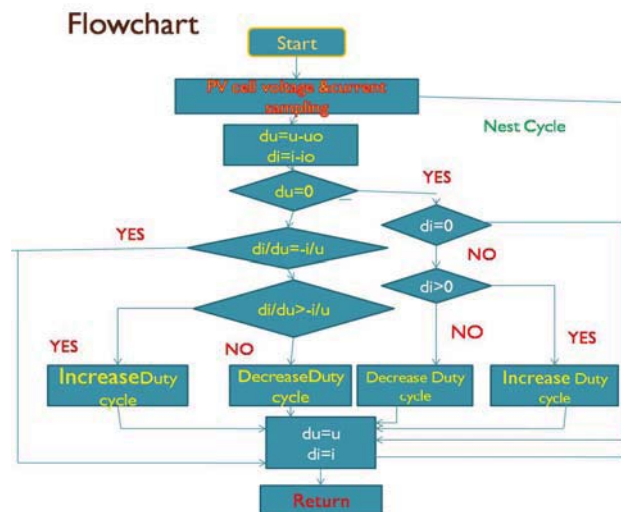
Flowchart

Start

PV cell voltage &current sampling

Nest Cycle

du=u-uo
di=i-io

du=0

YES

di=0

YES

di/du=-i/u

NO

di>0

di/du>-i/u

YES

NO

NO

YES

IncreaseDuty cycle

DecreaseDuty cycle

Decrease Duty cycle

Increase Duty cycle

du=u
di=i

Return